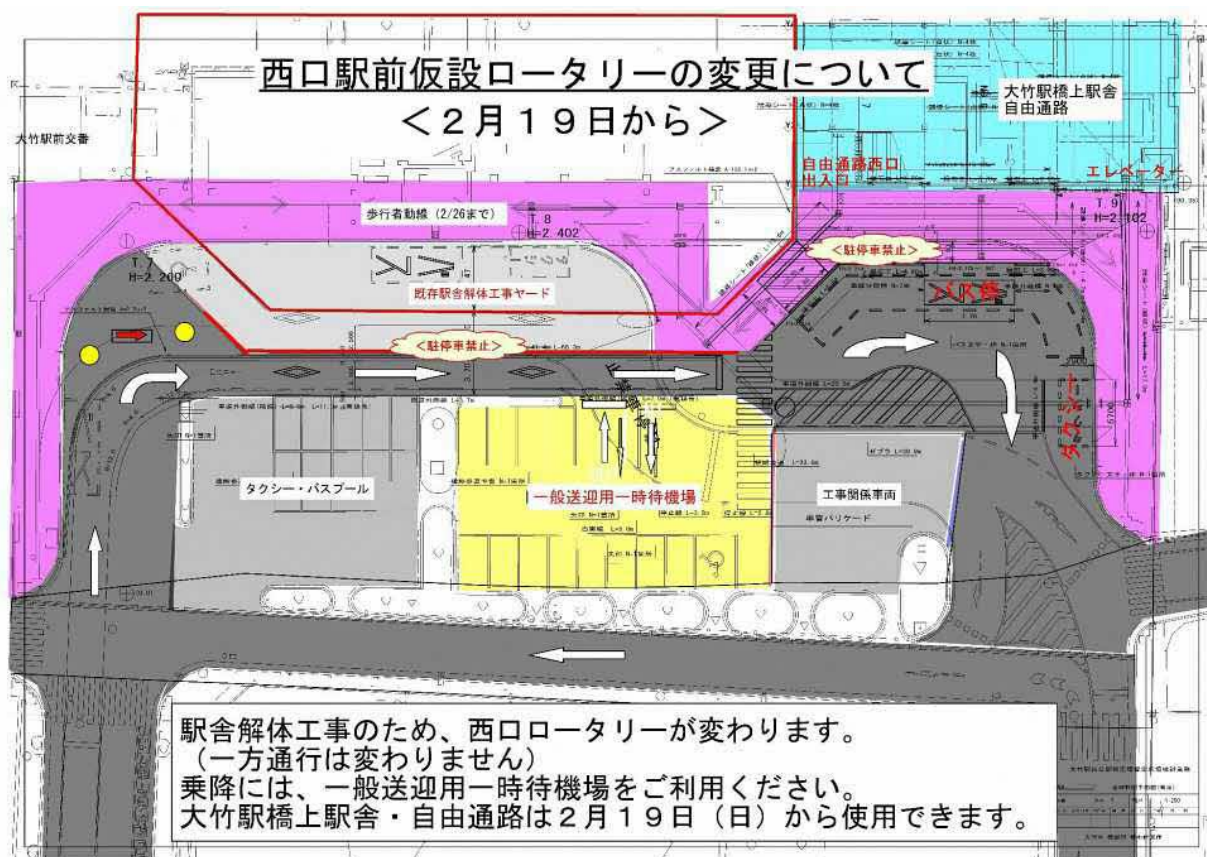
西口駅前仮設ロータリーの変更について
＜２月１９日から＞

大竹駅前交番

大竹駅橋上駅舎
自由通路

自由通路西口
出入口

エレベータ

歩行者動線（2/26まで）

T. 8
H=2. 402

T. 7
H=2. 200

T. 9
H=2. 102

＜駐停車禁止＞

既存駅舎解体工事ヤード

＜駐停車禁止＞

JR棟

タクシー・バスプール

一般送迎用一時待機場

工事関係車両

タクシー

駅舎解体工事のため、西口ロータリーが変わります。
（一方通行は変わりません）
乗降には、一般送迎用一時待機場をご利用ください。
大竹駅橋上駅舎・自由通路は２月１９日（日）から使用できます。